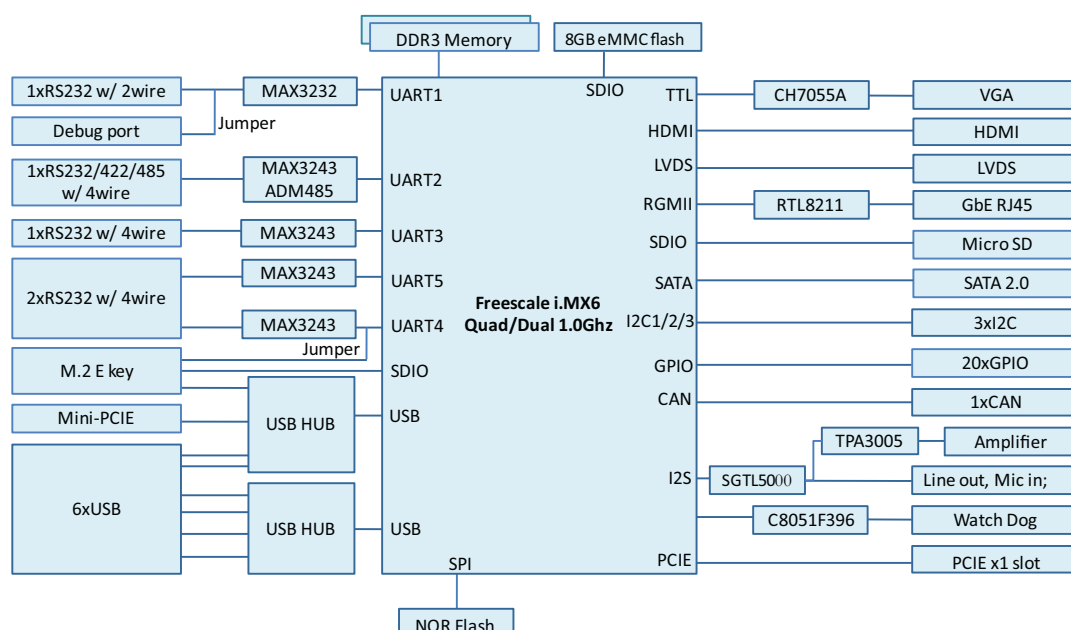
DDR3 Memory

8GB eMMC flash

SDIO

1xRS232 w/ 2wire

MAX3232

UART1

Debug port

Jumper

1xRS232/422/485 w/ 4wire

MAX3243 ADM485

UART2

1xRS232 w/ 4wire

MAX3243

UART3

MAX3243

UART5

2xRS232 w/ 4wire

MAX3243

UART4

Jumper

M.2 E key

SDIO

Mini-PCIE

USB HUB

USB

6xUSB

USB HUB

USB

SPI

NOR Flash

Freescale i.MX6 Quad/Dual 1.0Ghz

TTL

CH7055A

VGA

HDMI

HDMI

LVDS

LVDS

RGMII

RTL8211

GbE RJ45

SDIO

Micro SD

SATA

SATA 2.0

I2C1/2/3

3xI2C

GPIO

20xGPIO

CAN

1xCAN

TPA3005

Amplifier

I2S

SGTL5000

Line out, Mic in;

C8051F396

Watch Dog

PCIE

PCIE x1 slot